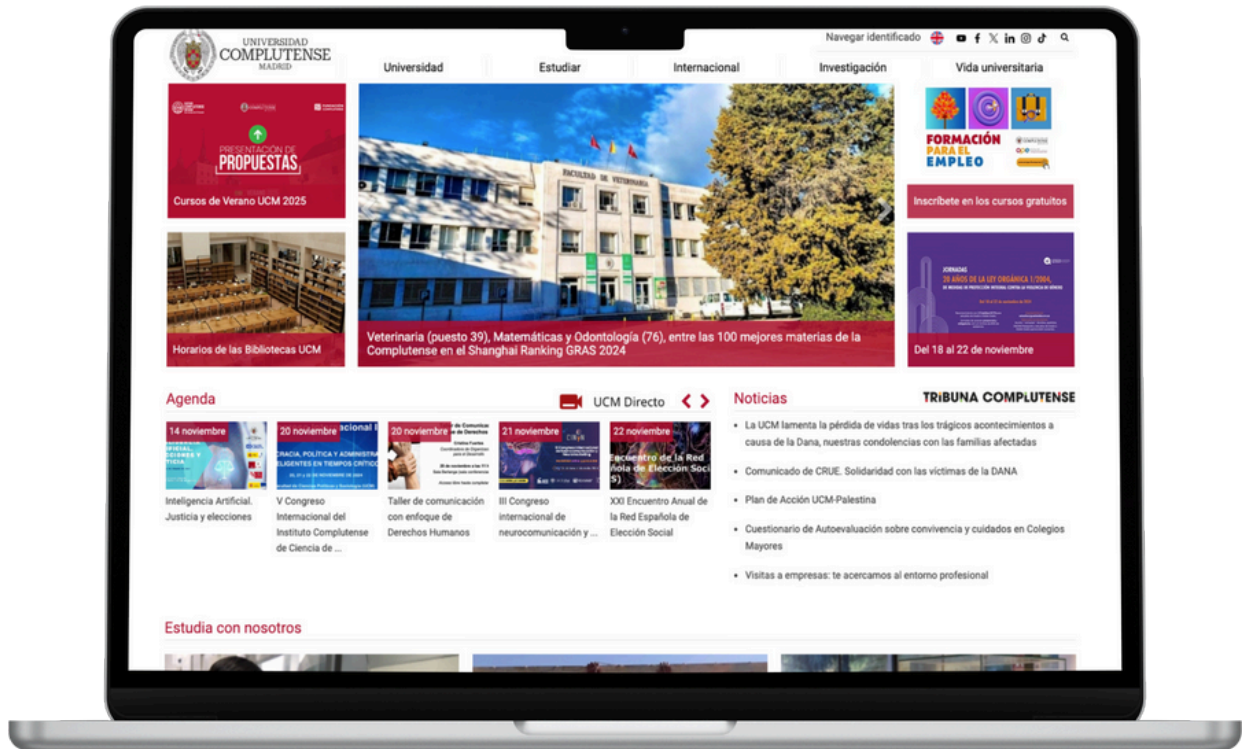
UNIVERSIDAD COMPLUTENSE MADRID

Navegar identificado

Universidad Estudiar Internacional Investigación Vida universitaria

PRESENTACIÓN DE PROPUESTAS

Cursos de Verano UCM 2025

FACULTAD DE VETERINARIA

Veterinaria (puesto 39), Matemáticas y Odontología (76), entre las 100 mejores materias de la Complutense en el Shanghai Ranking GRAS 2024

FORMACIÓN PARA EL EMPLEO

Inscríbete en los cursos gratuitos

Horarios de las Bibliotecas UCM

JORNADAS 20 AÑOS DE LA LEY ORGÁNICA 1/2004, DE MEDIDAS DE PROTECCIÓN INTEGRAL CONTRA LA VIOLENCIA DE GÉNERO

Del 18 al 22 de noviembre

Agenda

UCM Directo

Noticias

TRIBUNA COMPLUTENSE

14 noviembre
Inteligencia Artificial. Justicia y elecciones

20 noviembre
V Congreso Internacional del Instituto Complutense de Ciencia de ...

20 noviembre
Taller de comunicación con enfoque de Derechos Humanos

21 noviembre
III Congreso internacional de neurocomunicación y ...

22 noviembre
Encuentro de la Red Española de Elección Social
XXI Encuentro Anual de la Red Española de Elección Social

• La UCM lamenta la pérdida de vidas tras los trágicos acontecimientos a causa de la Dana, nuestras condolencias con las familias afectadas

• Comunicado de CRUE. Solidaridad con las víctimas de la DANA

• Plan de Acción UCM-Palestina

• Cuestionario de Autoevaluación sobre convivencia y cuidados en Colegios Mayores

• Visitas a empresas: te acercamos al entorno profesional

Estudia con nosotros